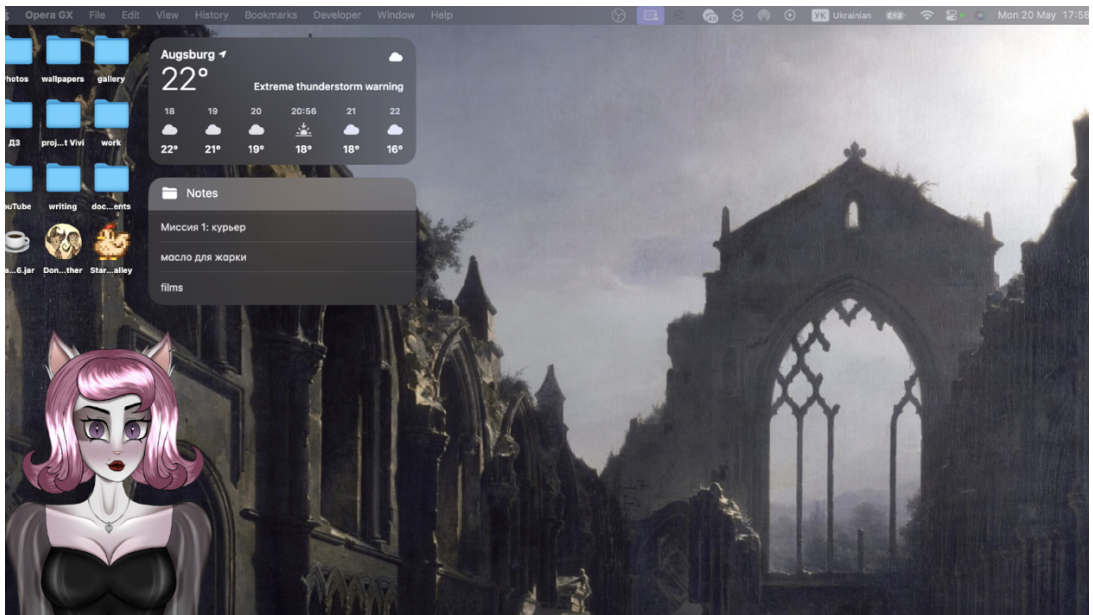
Opera GX File Edit View History Bookmarks Developer Window Help

UK Ukrainian Mon 20 May 17:58

Photos wallpapers gallery
ДЗ proj...t Vivi work
ouTube writing doc...ents
...6.jar Don...ther Star...alley

Augsburg
22°
Extreme thunderstorm warning

| 18 | 19 | 20 | 20:56 | 21 | 22 |
|---|---|---|---|---|---|
| 22° | 21° | 19° | 18° | 18° | 16° |

Notes
Миссия 1: курьер
масло для жарки
films